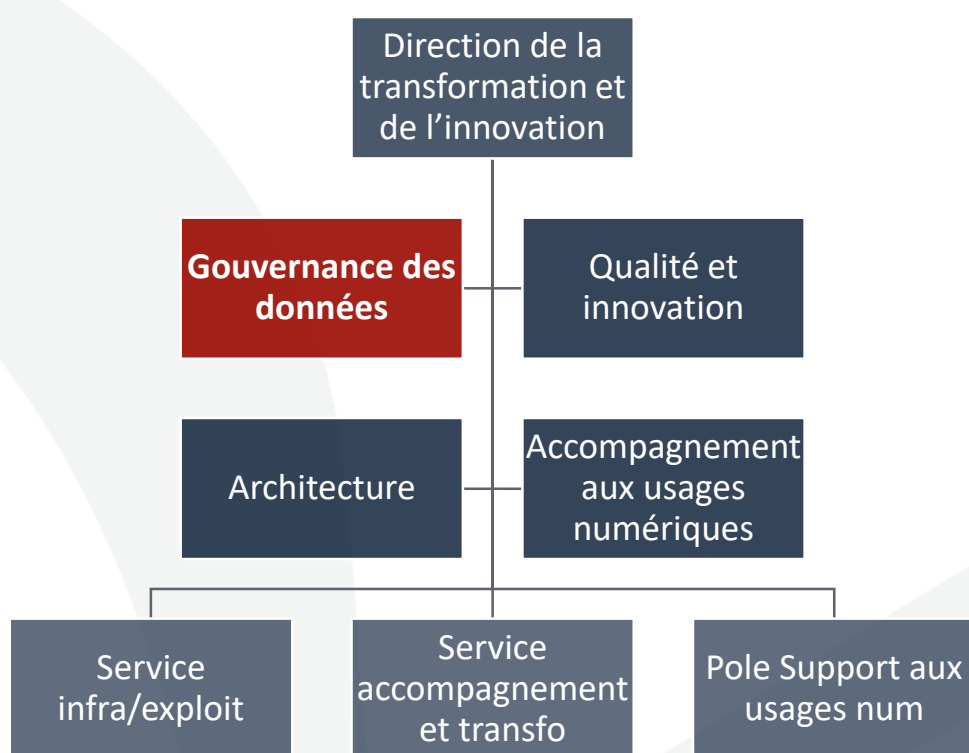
Direction de la transformation et de l’innovation

Gouvernance des données

Qualité et innovation

Architecture

Accompagnement aux usages numériques

Service infra/exploit

Service accompagnement et transfo

Pole Support aux usages num